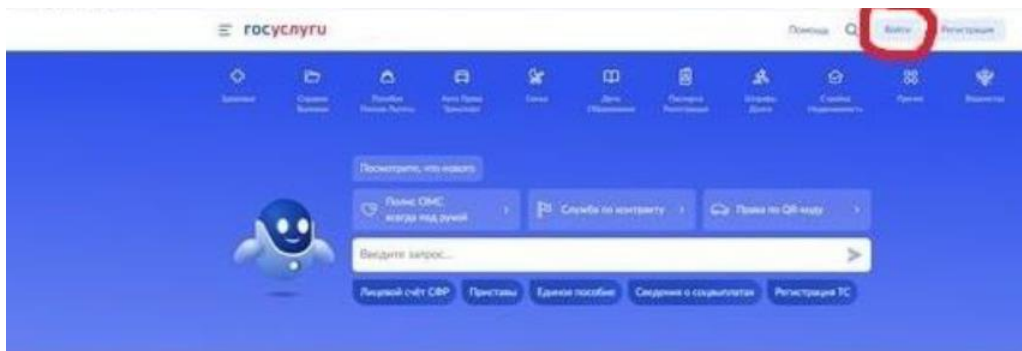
госуслуги

Помощь

Войти

Регистрация

Здоровье

Справки Выписки

Пособия Пенсии Льготы

Авто Права Транспорт

Семья

Дети Образование

Паспорта Регистрация

Штрафы Долги

Страна Недвижимость

Прочее

Ведомства

Посмотрите, что нового

Полис ОМС всегда под рукой

Служба по контракту

Права по QR-коду

Введите запрос...

Лицевой счёт СФР

Приставы

Единое пособие

Сведения о соцвыплатах

Регистрация ТС